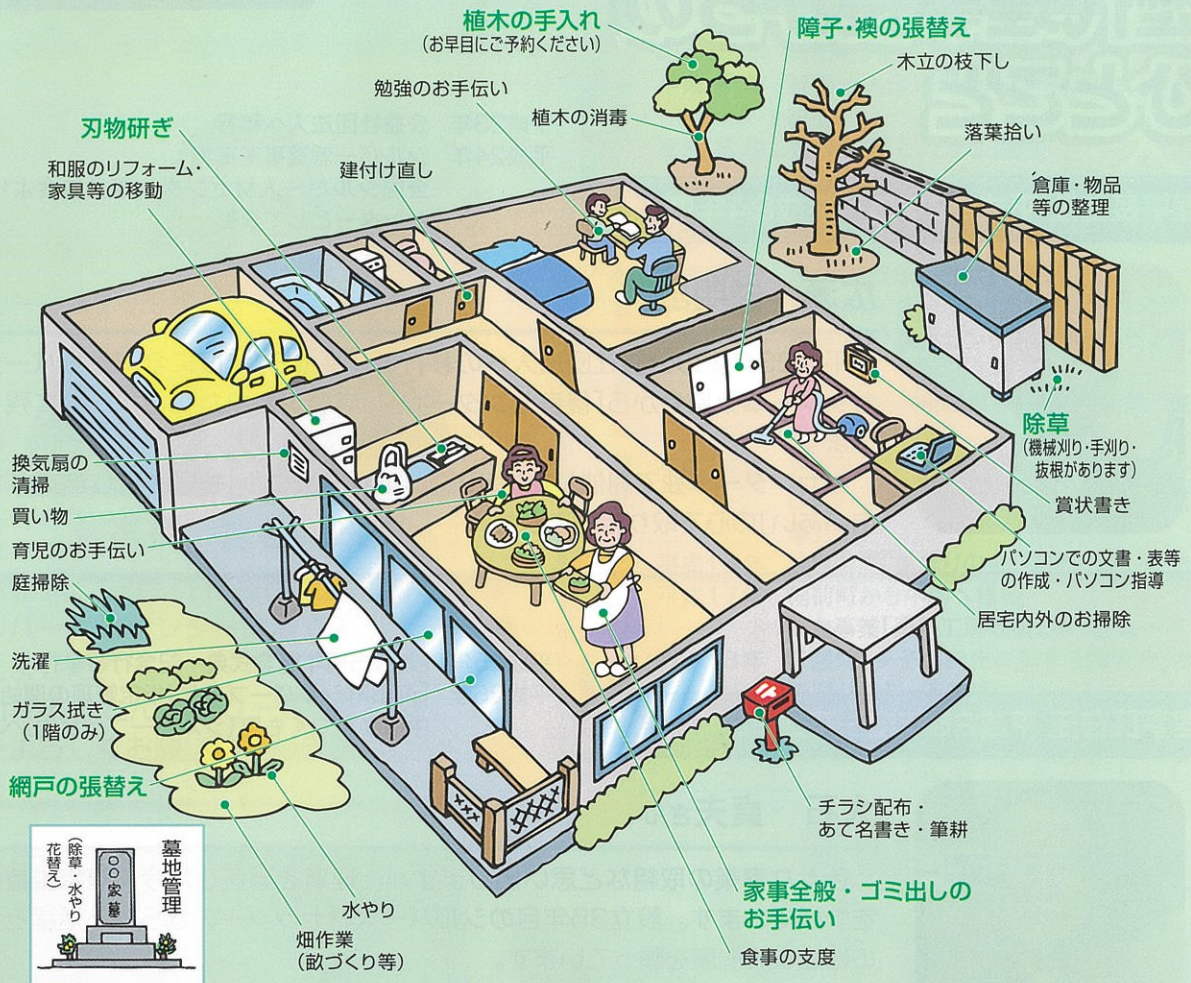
植木の手入れ
(お早目にご予約ください)

障子・襖の張替え

勉強のお手伝い

木立の枝下し

植木の消毒

刃物研ぎ

落葉拾い

和服のリフォーム・家具等の移動

建付け直し

倉庫・物品等の整理

除草
(機械刈り・手刈り・抜根があります)

換気扇の清掃

賞状書き

買い物

育児のお手伝い

パソコンでの文書・表等の作成・パソコン指導

庭掃除

居宅内外のお掃除

洗濯

ガラス拭き
(1階のみ)

網戸の張替え

チラシ配布・あて名書き・筆耕

墓地管理
(除草・水やり花替え)

○○家墓

家事全般・ゴミ出しのお手伝い

水やり

畑作業
(畝づくり等)

食事の支度